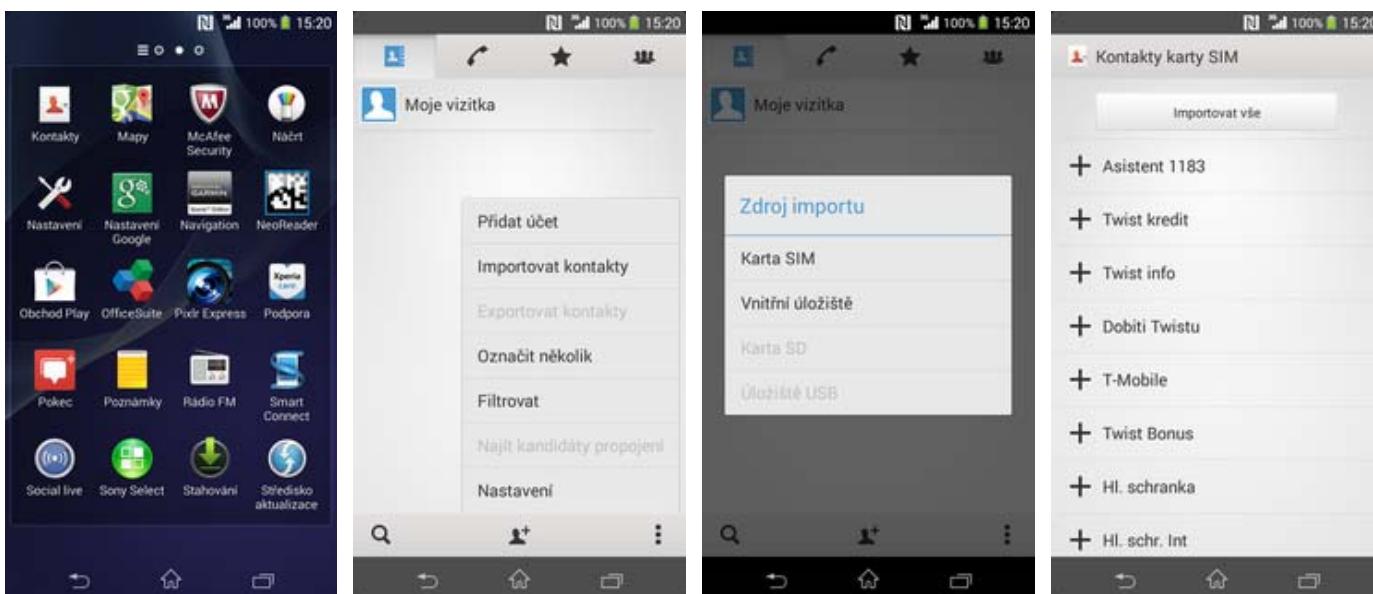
100% 15:20

Kontakty
Mapy
McAfee Security
Náčrt
Nastavení
Nastavení Google
Navigation
NeoReader
Obchod Play
OfficeSuite
Pixlr Express
Podpora
Pokec
Poznámky
Rádio FM
Smart Connect
Social live
Sony Select
Stahování
Středisko aktualizace

100% 15:20

Moje vizitka

Přidat účet
Importovat kontakty
Exportovat kontakty
Označit několik
Filtrovat
Najít kandidáty propojení
Nastavení

100% 15:20

Moje vizitka

Zdroj importu
Karta SIM
Vnitřní úložiště
Karta SD
Úložiště USB

100% 15:2

Kontakty karty SIM

Importovat vše

Asistent 1183
Twist kredit
Twist info
Dobiti Twistu
T-Mobile
Twist Bonus
Hl. schranka
Hl. schr. Int